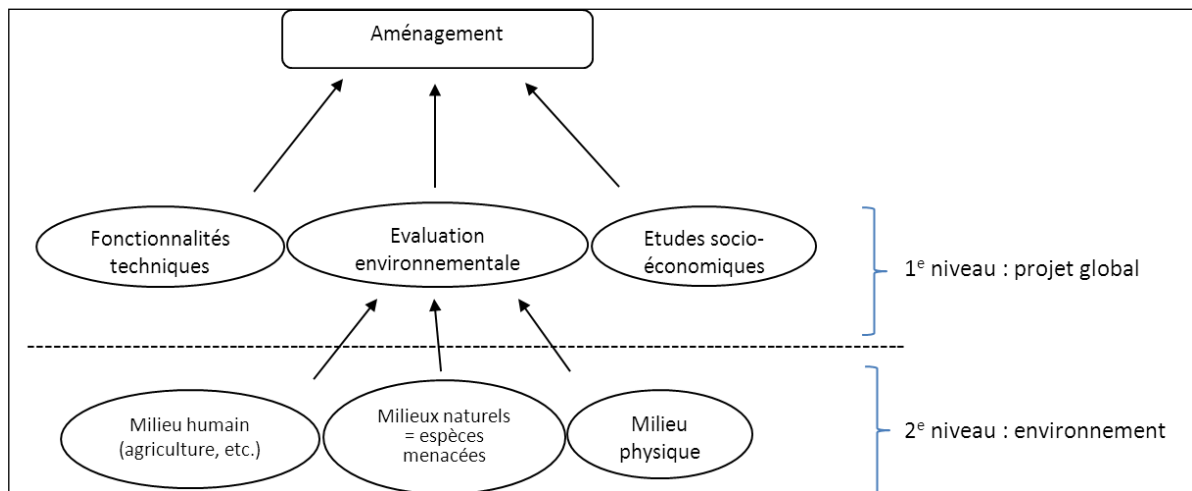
Aménagement

Fonctionnalités techniques

Evaluation environnementale

Etudes socio-économiques

1$^e$ niveau : projet global

Milieu humain (agriculture, etc.)

Milieux naturels = espèces menacées

Milieu physique

2$^e$ niveau : environnement